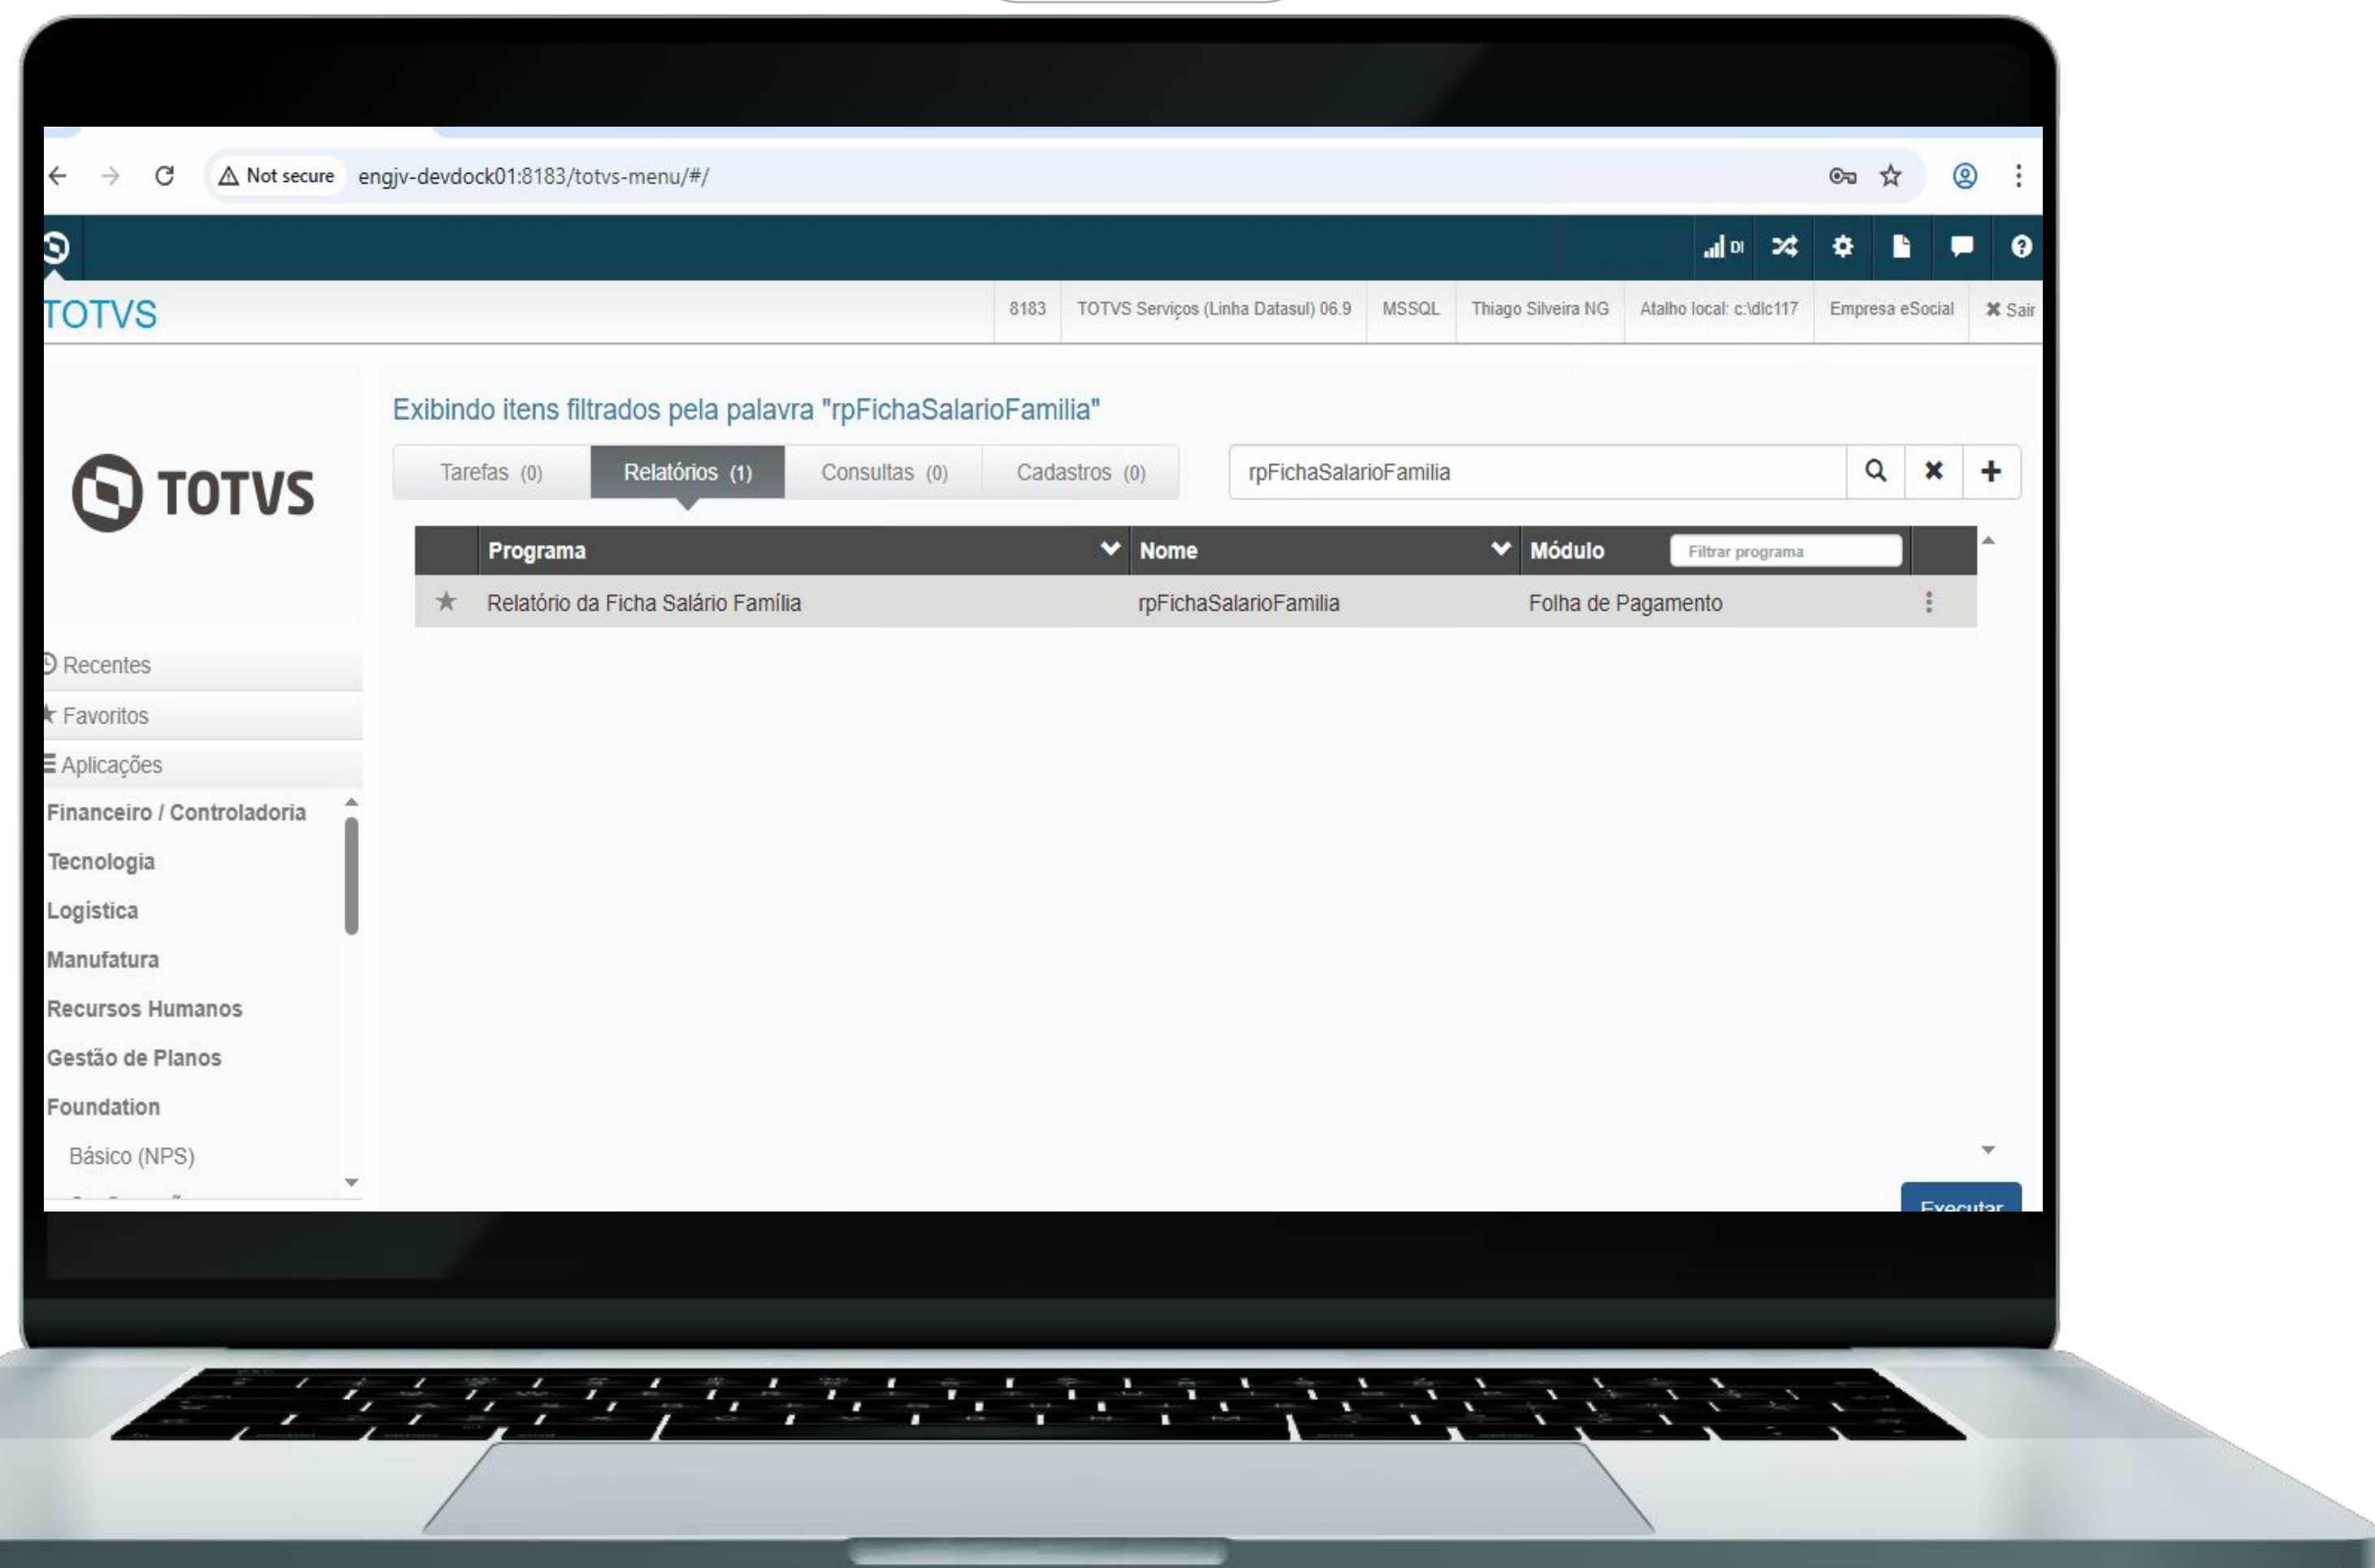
Not secure engjv-devdock01:8183/totvs-menu/#/

DI

TOTVS

8183 | TOTVS Serviços (Linha Datasul) 06.9 | MSSQL | Thiago Silveira NG | Atalho local: c:\dlc117 | Empresa eSocial | ✖ Sair

TOTVS

Exibindo itens filtrados pela palavra "rpFichaSalarioFamilia"

Tarefas (0) Relatórios (1) Consultas (0) Cadastros (0)

rpFichaSalarioFamilia

| | Programa | Nome | Módulo Filtrar programa |
|---|---|---|---|
| ★ | Relatório da Ficha Salário Família | rpFichaSalarioFamilia | Folha de Pagamento |

Recentes
Favoritos
Aplicações
Financeiro / Controladoria
Tecnologia
Logística
Manufatura
Recursos Humanos
Gestão de Planos
Foundation
Básico (NPS)

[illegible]